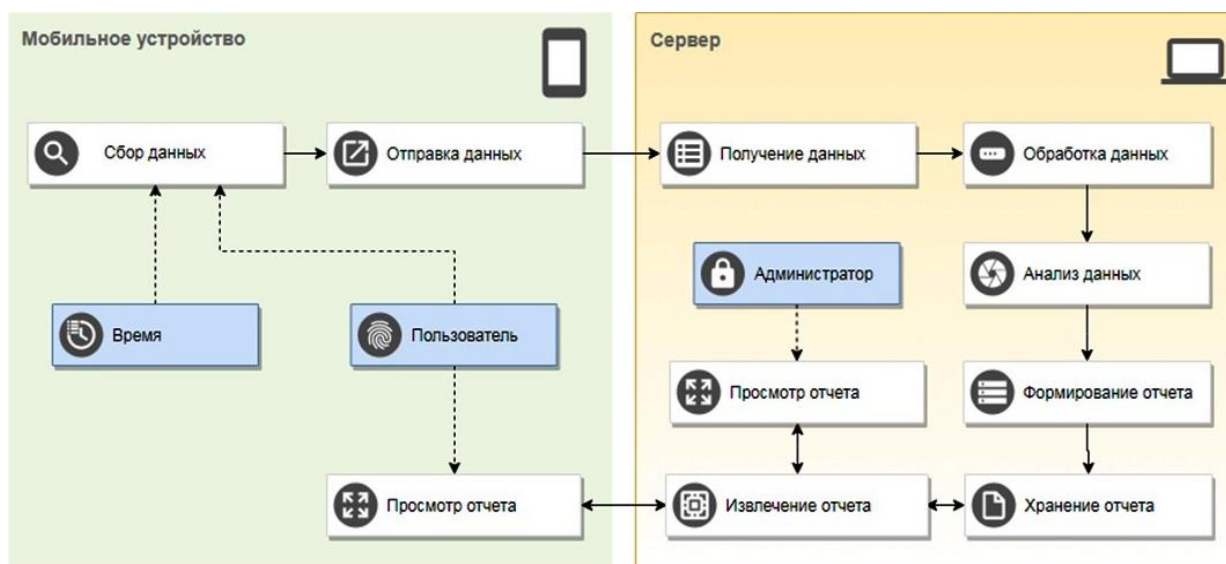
Мобильное устройство

Сбор данных

Отправка данных

Время

Пользователь

Просмотр отчета

Сервер

Получение данных

Обработка данных

Администратор

Анализ данных

Просмотр отчета

Формирование отчета

Извлечение отчета

Хранение отчета